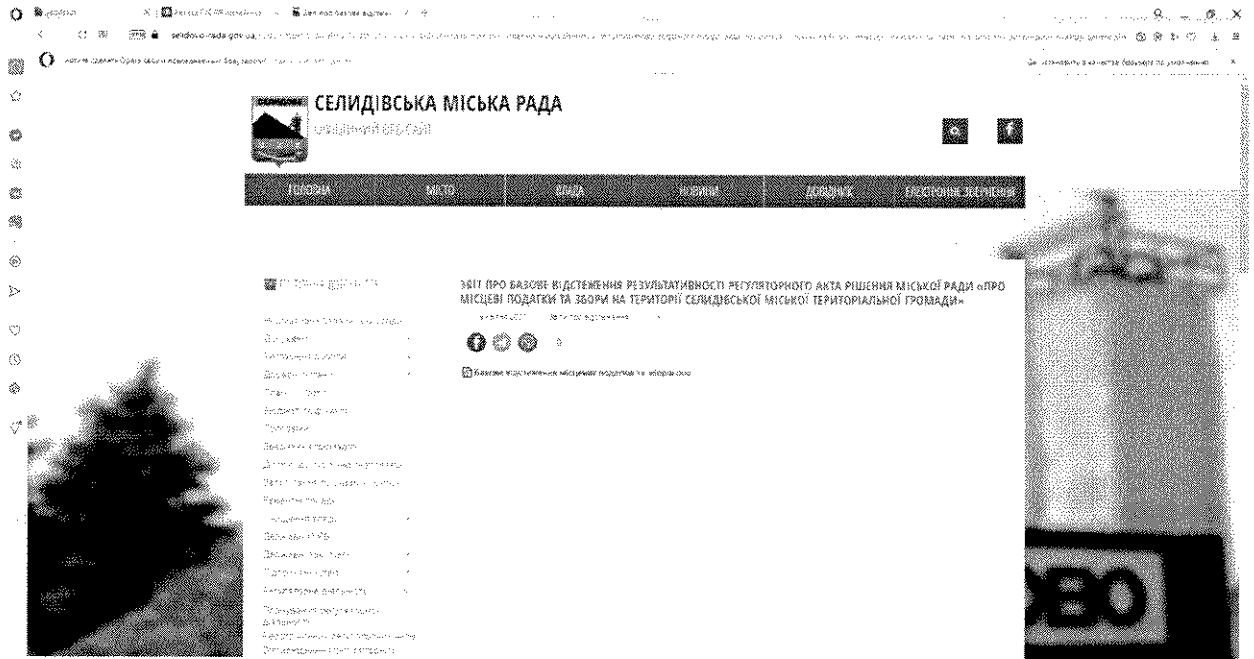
СЕЛИДІВСЬКА МІСЬКА РАДА
ОФІЦІЙНИЙ ВЕБ-САЙТ

ГОЛОВНА МІСТО РАДА НОВИНИ ДОВІДНИК ЕЛЕКТРОННЕ ЗВЕРНЕННЯ

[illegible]

ЗВІТ ПРО БАЗОВЕ ВІДСТЕЖЕННЯ РЕЗУЛЬТАТИВНОСТІ РЕГУЛЯТОРНОГО АКТА РІШЕННЯ МІСЬКОЇ РАДИ «ПРО МІСЦЕВІ ПОДАТКИ ТА ЗБОРИ НА ТЕРИТОРІЇ СЕЛИДІВСЬКОЇ МІСЬКОЇ ТЕРИТОРІАЛЬНОЇ ГРОМАДИ»

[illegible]

Базове відстеження місцеві податки та збори.docx

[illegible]

OBO